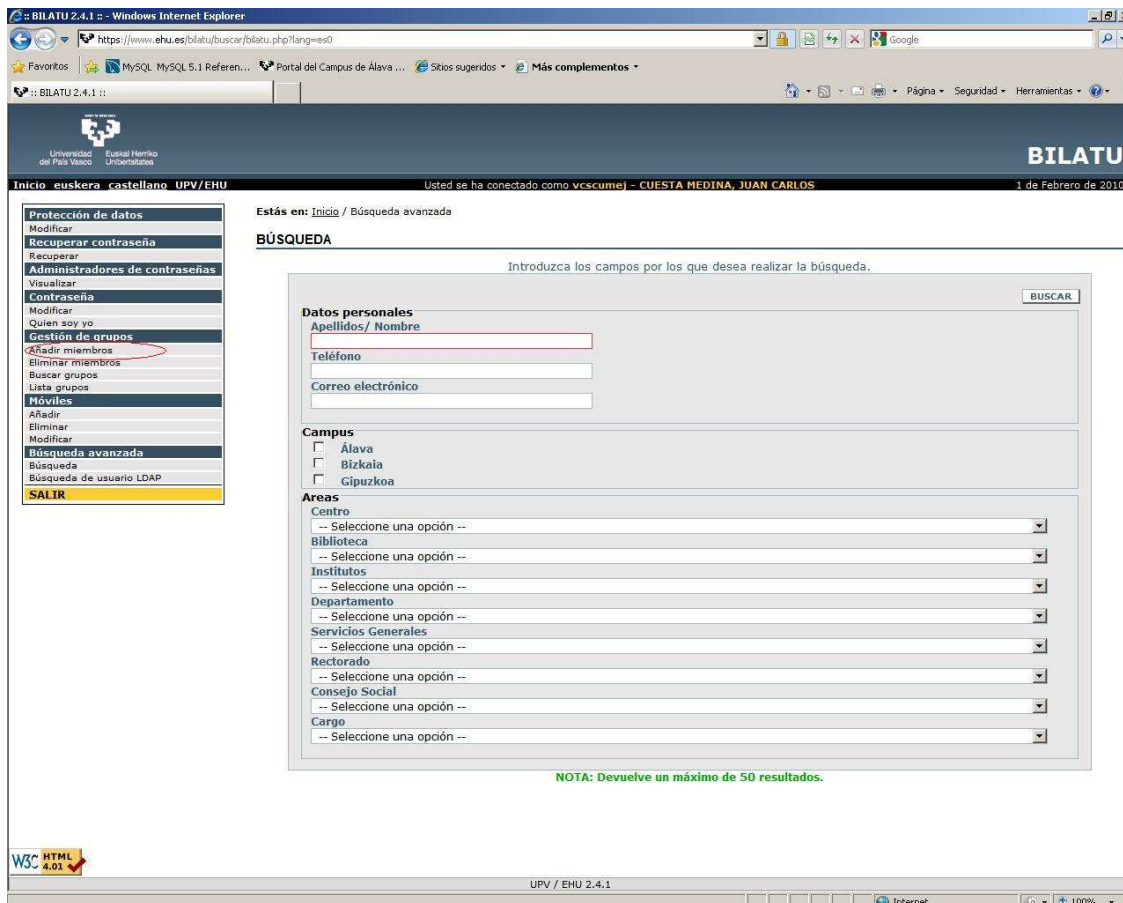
:: BILATU 2.4.1 :: - Windows Internet Explorer

https://www.ehu.es/bilatu/buscar/bilatu.php?lang=es0

Google

Favoritos | MySQL MySQL 5.1 Referen... | Portal del Campus de Álava ... | Sitios sugeridos | Más complementos

:: BILATU 2.4.1 ::

Página · Seguridad · Herramientas ·

Universidad del País Vasco | Euskal Herriko Unibertsitatea

BILATU

Inicio euskera castellano UPV/EHU

Usted se ha conectado como vcscumej - CUESTA MEDINA, JUAN CARLOS

1 de Febrero de 2010

Protección de datos
Modificar
Recuperar contraseña
Recuperar
Administradores de contraseñas
Visualizar
Contraseña
Modificar
Quien soy yo
Gestión de grupos
Añadir miembros
Eliminar miembros
Buscar grupos
Lista grupos
Móviles
Añadir
Eliminar
Modificar
Búsqueda avanzada
Búsqueda
Búsqueda de usuario LDAP
SALIR

Estás en: Inicio / Búsqueda avanzada

BÚSQUEDA

Introduzca los campos por los que desea realizar la búsqueda.

BUSCAR

Datos personales
Apellidos/ Nombre
Teléfono
Correo electrónico

Campus
Álava
Bizkaia
Gipuzkoa

Areas
Centro
-- Seleccione una opción --
Biblioteca
-- Seleccione una opción --
Institutos
-- Seleccione una opción --
Departamento
-- Seleccione una opción --
Servicios Generales
-- Seleccione una opción --
Rectorado
-- Seleccione una opción --
Consejo Social
-- Seleccione una opción --
Cargo
-- Seleccione una opción --

NOTA: Devuelve un máximo de 50 resultados.

W3C HTML 4.01

UPV / EHU 2.4.1

Internet

100%